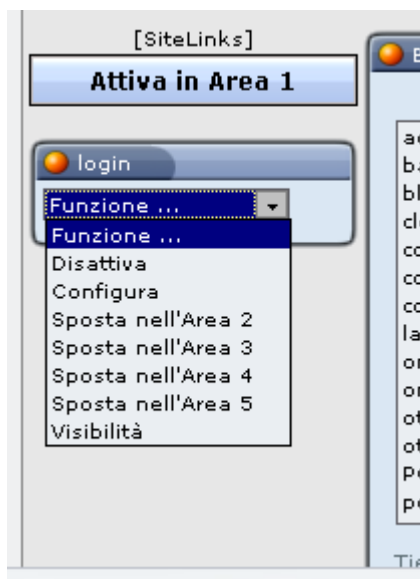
[SiteLinks]

Attiva in Area 1

login

Funzione ...

Funzione ...
Disattiva
Configura
Sposta nell'Area 2
Sposta nell'Area 3
Sposta nell'Area 4
Sposta nell'Area 5
Visibilità

B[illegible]

a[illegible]
b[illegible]
bl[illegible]
cl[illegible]
c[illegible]
c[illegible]
c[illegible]
la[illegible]
o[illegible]
o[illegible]
o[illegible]
o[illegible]
P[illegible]
p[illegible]

Ti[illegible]